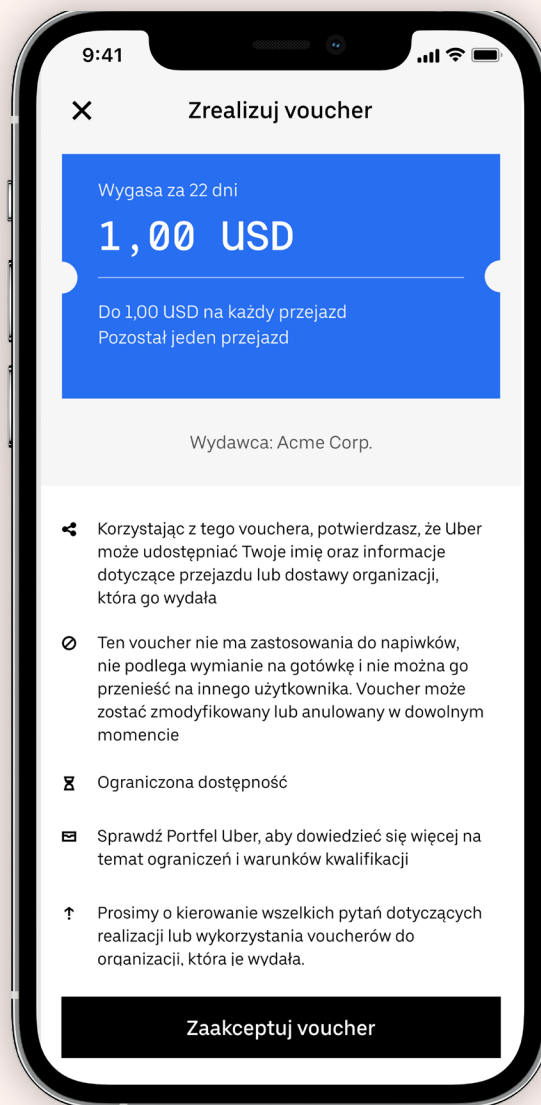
9:41

Zrealizuj voucher

Wygasa za 22 dni

1,00 USD

Do 1,00 USD na każdy przejazd
Pozostał jeden przejazd

Wydawca: Acme Corp.

Korzystając z tego vouchera, potwierdzasz, że Uber może udostępniać Twoje imię oraz informacje dotyczące przejazdu lub dostawy organizacji, która go wydała

Ten voucher nie ma zastosowania do napiwków, nie podlega wymianie na gotówkę i nie można go przenieść na innego użytkownika. Voucher może zostać zmodyfikowany lub anulowany w dowolnym momencie

Ograniczona dostępność

Sprawdź Portfel Uber, aby dowiedzieć się więcej na temat ograniczeń i warunków kwalifikacji

Prosimy o kierowanie wszelkich pytań dotyczących realizacji lub wykorzystania voucherów do organizacji, która je wydała.

Zaakceptuj voucher